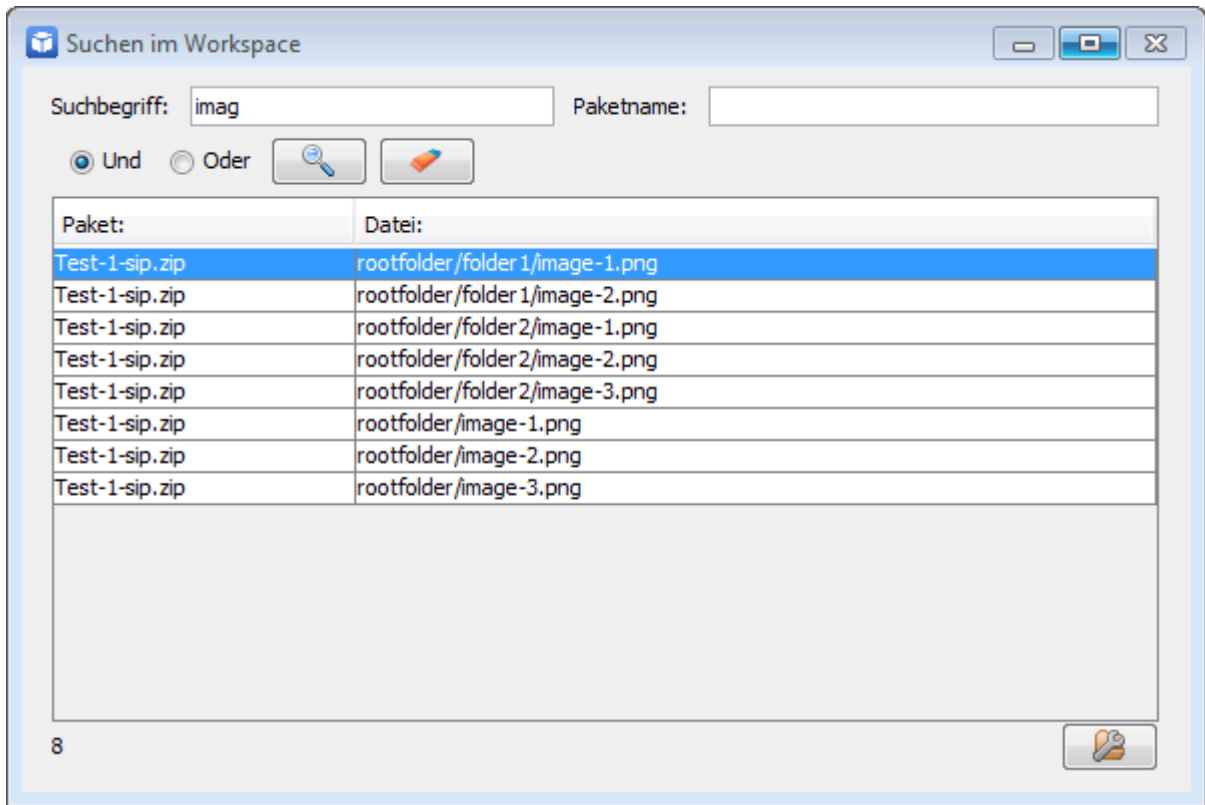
Suchen im Workspace

Suchbegriff: imag

Paketname:

Und Oder

| Paket: | Datei: |
|---|---|
| Test-1-sip.zip | rootfolder/folder1/image-1.png |
| Test-1-sip.zip | rootfolder/folder1/image-2.png |
| Test-1-sip.zip | rootfolder/folder2/image-1.png |
| Test-1-sip.zip | rootfolder/folder2/image-2.png |
| Test-1-sip.zip | rootfolder/folder2/image-3.png |
| Test-1-sip.zip | rootfolder/image-1.png |
| Test-1-sip.zip | rootfolder/image-2.png |
| Test-1-sip.zip | rootfolder/image-3.png |

8